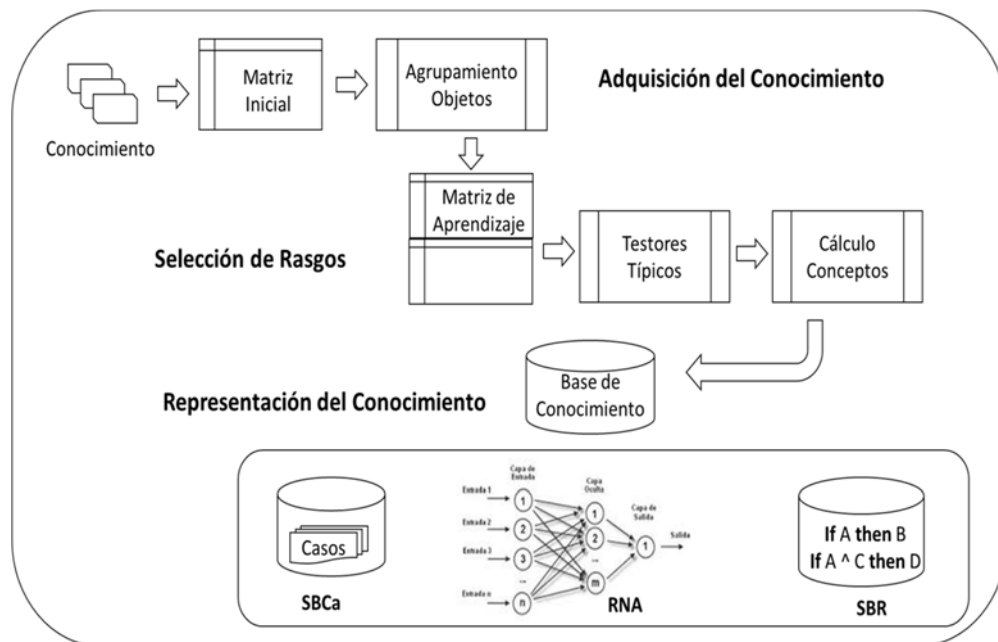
Conocimiento

Matriz Inicial

Agrupamiento Objetos

Adquisición del Conocimiento

Matriz de Aprendizaje

Selección de Rasgos

Testores Típicos

Cálculo Conceptos

Base de Conocimiento

Representación del Conocimiento

Casos

SBCa

Capa de Entrada

Entrada 1

Entrada 2

Entrada 3

Entrada n

1

2

3

n

Capa Oculta

1

2

m

Capa de Salida

1

Salida

RNA

If A then B
If A ^ C then D

SBR